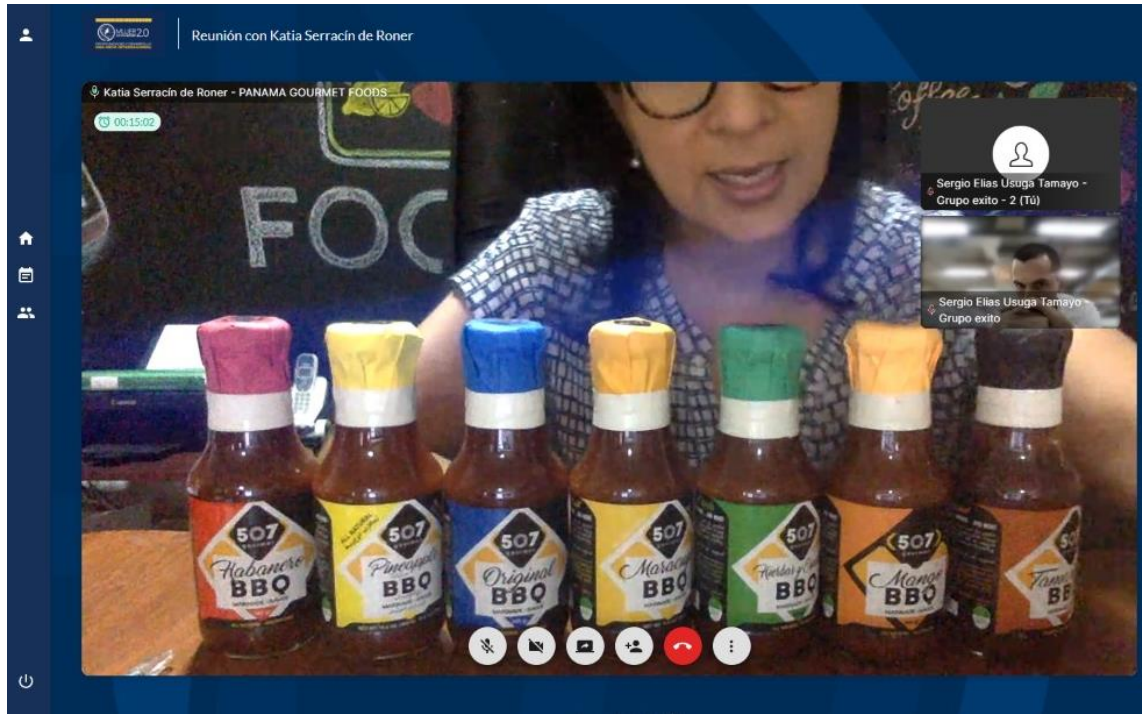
Reunión con Katia Serracín de Roner

Katia Serracín de Roner - PANAMA GOURMET FOODS

00:15:02

FOO

Sergio Elias Usuga Tamayo - Grupo exito - 2 (Tú)

Sergio Elias Usuga Tamayo - Grupo exito

507 Habanero BBQ

507 Pineapple BBQ

507 Original BBQ

507 Maracuyá BBQ

507 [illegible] BBQ

507 Mango BBQ

507 Tam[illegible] BB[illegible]